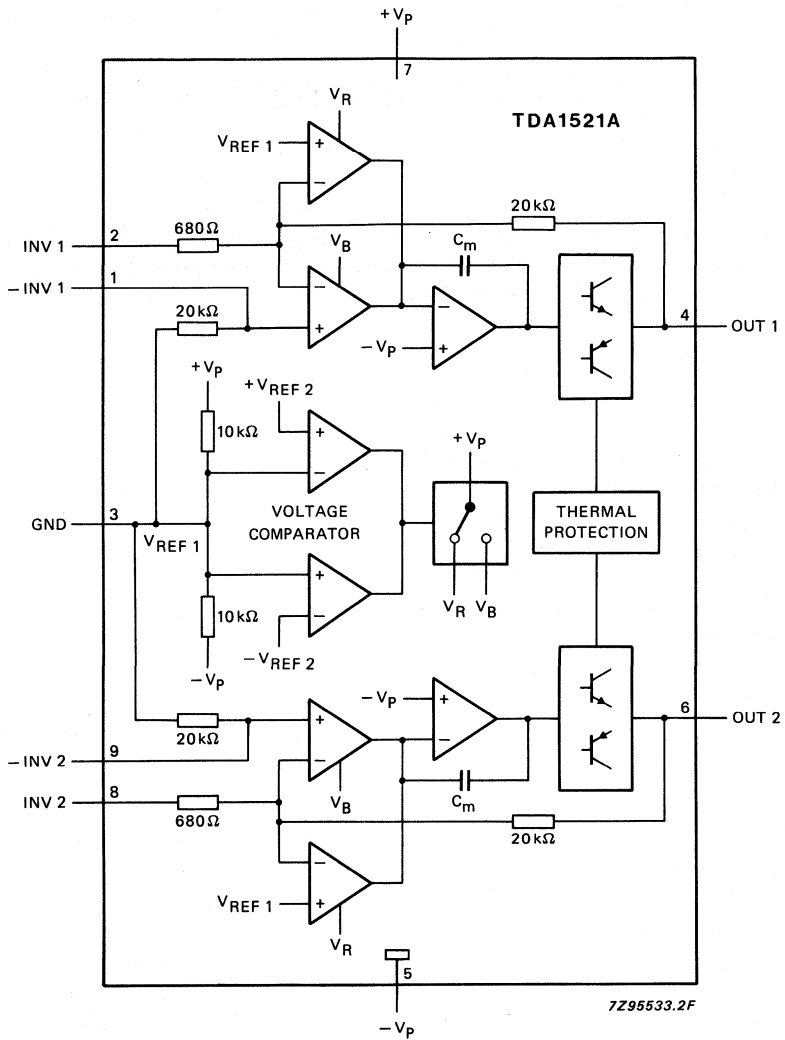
$+V_P$
7
$V_R$
TDA1521A
$V_{REF\ 1}$
+
−
20 kΩ
INV 1
2
680 Ω
$V_B$
$C_m$
− INV 1
1
−
+
−
+
4
OUT 1
20 kΩ
$-V_P$
$+V_P$
$+V_{REF\ 2}$
+
−
$+V_P$
10 kΩ
VOLTAGE COMPARATOR
THERMAL PROTECTION
GND
3
$V_{REF\ 1}$
+
−
10 kΩ
$V_R$
$V_B$
$-V_{REF\ 2}$
$-V_P$
$-V_P$
+
−
6
OUT 2
20 kΩ
− INV 2
9
$V_B$
$C_m$
INV 2
8
680 Ω
20 kΩ
−
+
$V_{REF\ 1}$
$V_R$
5
$-V_P$
7Z95533.2F